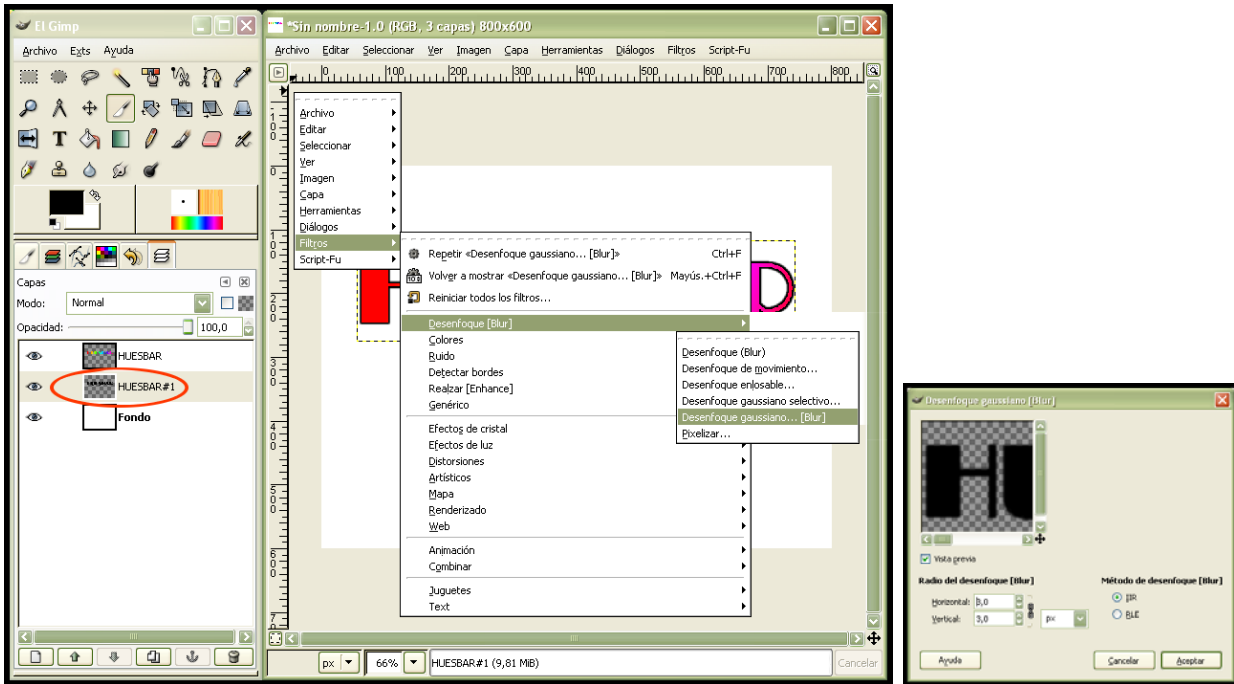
El Gimp
Archivo Exts Ayuda
Capas
Modo: Normal
Opacidad: 100,0
HUESBAR
HUESBAR#1
Fondo

*Sin nombre-1.0 (RGB, 3 capas) 800x600
Archivo Editar Seleccionar Ver Imagen Capa Herramientas Diálogos Filtros Script-Fu
100 200 300 400 500 600 700 800

Archivo
Editar
Seleccionar
Ver
Imagen
Capa
Herramientas
Diálogos
Filtros
Script-Fu

Repetir «Desenfoque gaussiano... [Blur]» Ctrl+F
Volver a mostrar «Desenfoque gaussiano... [Blur]» Mayús.+Ctrl+F
Reiniciar todos los filtros...
Desenfoque [Blur]
Colores
Ruido
Detectar bordes
Realzar [Enhance]
Genérico
Efectos de cristal
Efectos de luz
Distorsiones
Artísticos
Mapa
Renderizado
Web
Animación
Combinar
Juguetes
Text

Desenfoque (Blur)
Desenfoque de movimiento...
Desenfoque enlosable...
Desenfoque gaussiano selectivo...
Desenfoque gaussiano... [Blur]
Pixelizar...

px 66% HUESBAR#1 (9,81 MiB) Cancelar

Desenfoque gaussiano [Blur]
Vista previa
Radio del desenfoque [Blur]
Horizontal: 3,0
Vertical: 3,0
px
Método de desenfoque [Blur]
IIR
RLE
Ayuda
Cancelar
Aceptar